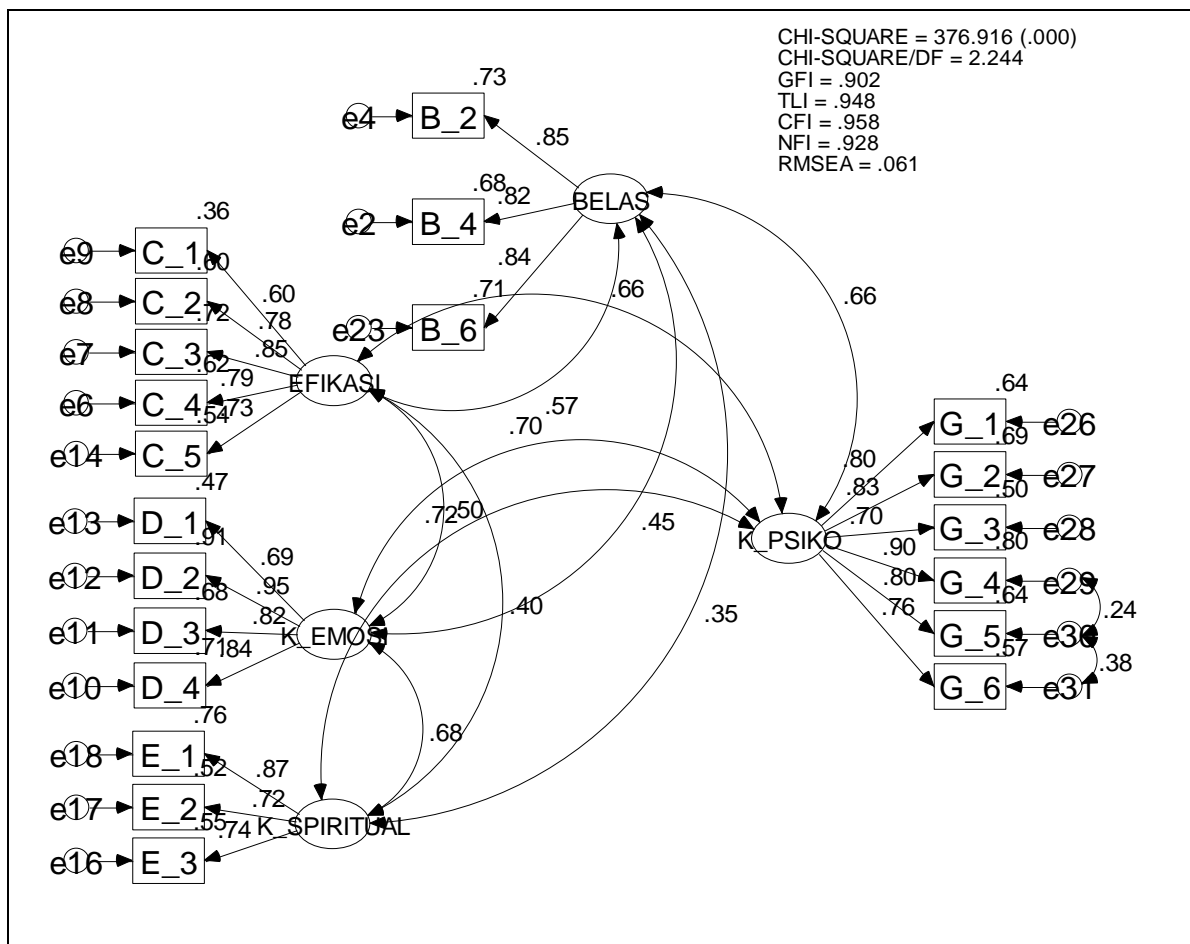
CHI-SQUARE = 376.916 (.000)
CHI-SQUARE/DF = 2.244
GFI = .902
TLI = .948
CFI = .958
NFI = .928
RMSEA = .061

.73
e4 B_2
.85
.68 .82
BELAS
e2 B_4
.84
.36
e9 C_1 .60
.60
e8 C_2 .72
.78
.71
.66
.66
e23 B_6
e7 C_3 .62
.85
.79
EFIKASI
e6 C_4 .54 .73
e14 C_5
.70 .57
.64
G_1 e26
.80 .69
G_2 e27
.83 .50
.47
e13 D_1 .91
.72 .50
.45
K_PSIKO
.70
G_3 e28
.80
.69
e12 D_2 .68
.95
.90
G_4 e29
.80 .64
.24
.82
e11 D_3 .71 .84
K_EMOSI
.40
.35
.76
G_5 e30
.57
.38
e10 D_4
G_6 e31
.76
e18 E_1 .52
.87
.68
.72
e17 E_2 .55 .74
K_SPIRITUAL
e16 E_3